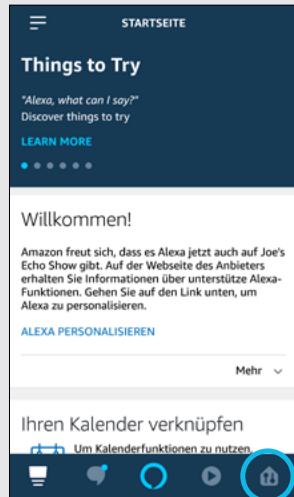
STARTSEITE

Things to Try

"Alexa, what can I say?"
Discover things to try

LEARN MORE

Willkommen!

Amazon freut sich, dass es Alexa jetzt auch auf Joe's Echo Show gibt. Auf der Webseite des Anbieters erhalten Sie Informationen über unterstütze Alexa-Funktionen. Gehen Sie auf den Link unten, um Alexa zu personalisieren.

ALEXA PERSONALISIEREN

Mehr

Ihren Kalender verknüpfen

Um Kalenderfunktionen zu nutzen,